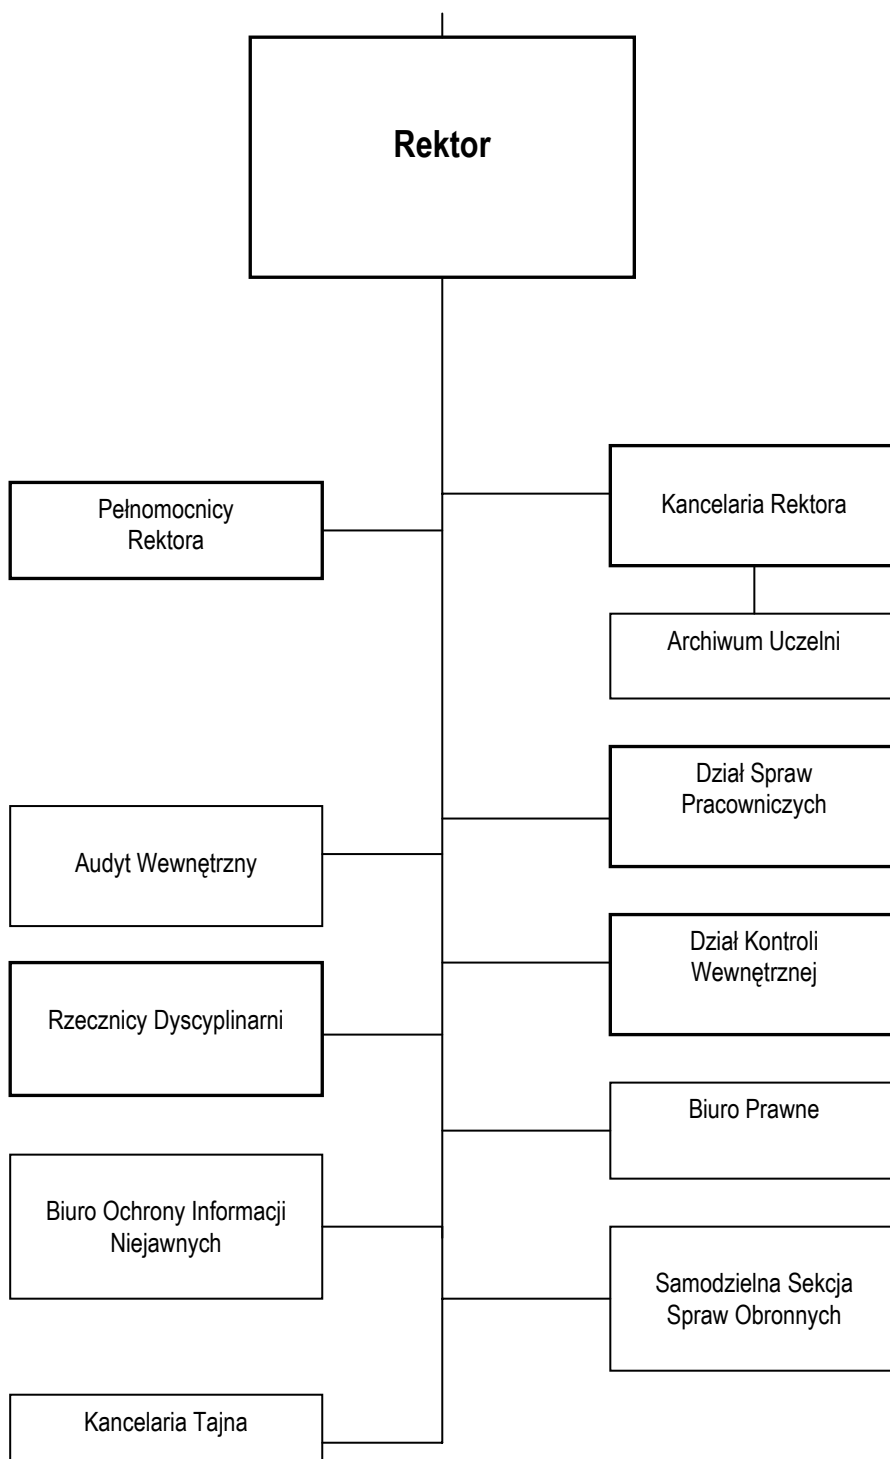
Rektor

Pełnomocnicy Rektora

Kancelaria Rektora

Archiwum Uczelni

Dział Spraw Pracowniczych

Audyt Wewnętrzny

Dział Kontroli Wewnętrznej

Rzecznicy Dyscyplinarni

Biuro Prawne

Biuro Ochrony Informacji Niejawnych

Samodzielna Sekcja Spraw Obronnych

Kancelaria Tajna